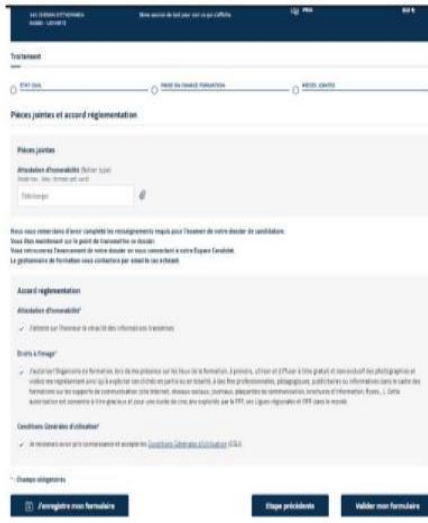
Traitement

ÉTAT CIVIL
PRISE EN CHARGE FORMATION
PIÈCES JOINTES

Pièces jointes et accord réglementation

Pièces jointes

Attestation d'honorabilité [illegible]

Télécharger

Nous vous remercions d'avoir complété les renseignements requis pour l'examen de votre dossier de candidature.
Vous êtes maintenant sur le point de transmettre ce dossier.
Vous retrouverez l'avancement de votre dossier en vous connectant à votre Espace Candidat.
Le gestionnaire de formation vous contactera par email le cas échéant.

Accord réglementation

Attestation d'honorabilité*

Je certifie sur l'honneur la véracité des informations transmises

Droits à l'image*

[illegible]

Conditions Générales d'utilisation*

Je reconnais avoir pris connaissance et accepter les Conditions Générales d'utilisation (CGU)

* Champs obligatoires

J'enregistre mon formulaire
Étape précédente
Valider mon formulaire